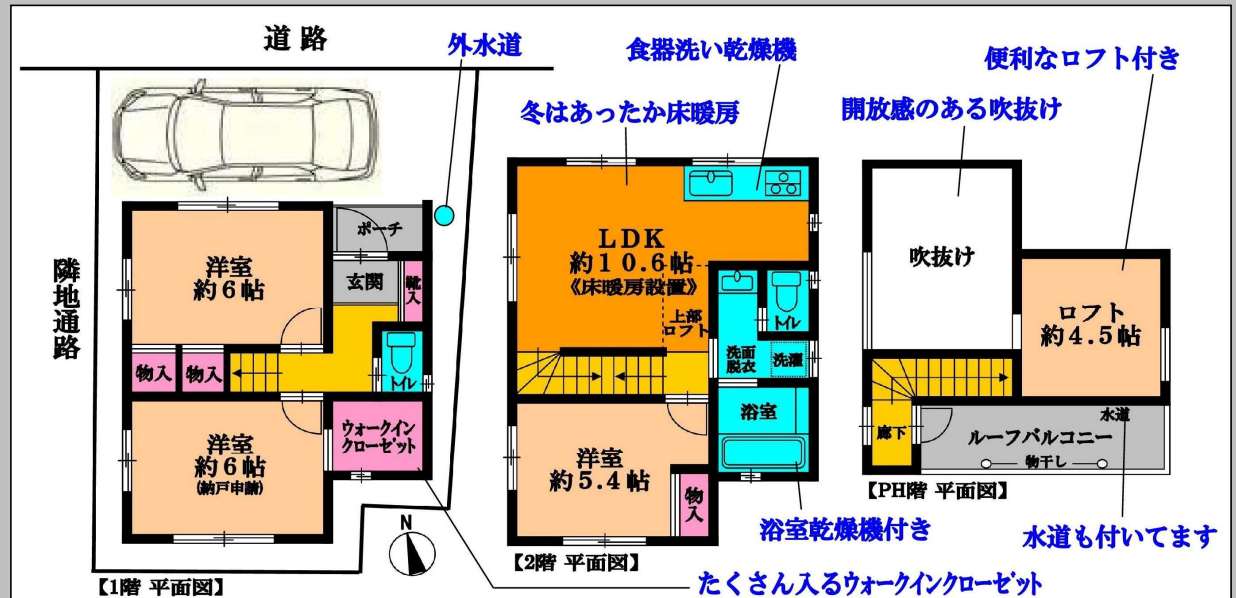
道路

外水道

食器洗い乾燥機

便利なロフト付き

冬はあったか床暖房

開放感のある吹抜け

隣地通路

ポーチ

洋室
約6帖

玄関

靴入

物入

物入

トイレ

洋室
約6帖
(納戸申請)

ウォークインクローゼット

N

【1階 平面図】

LDK
約10.6帖
《床暖房設置》

上部ロフト

トイレ

洗面脱衣

洗濯

浴室

洋室
約5.4帖

物入

【2階 平面図】

吹抜け

ロフト
約4.5帖

廊下

水道

ルーフバルコニー

物干し

【PH階 平面図】

浴室乾燥機付き

水道も付いてます

たくさん入るウォークインクローゼット